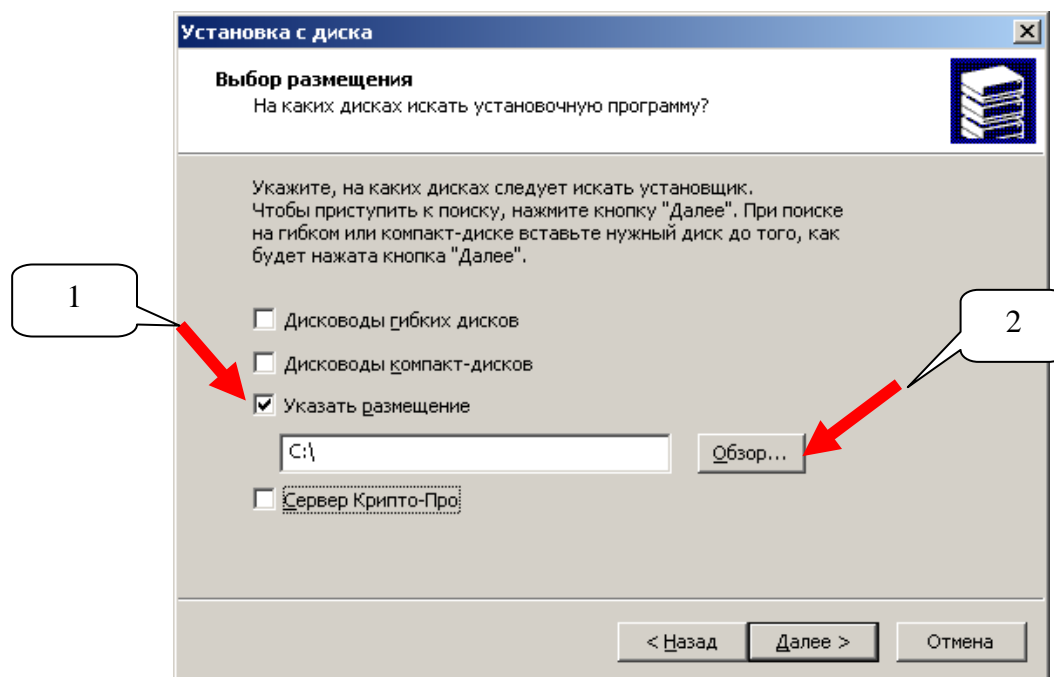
Установка с диска

Выбор размещения
На каких дисках искать установочную программу?

Укажите, на каких дисках следует искать установщик. Чтобы приступить к поиску, нажмите кнопку "Далее". При поиске на гибком или компакт-диске вставьте нужный диск до того, как будет нажата кнопка "Далее".

1

2

☐ Дисководы гибких дисков

☐ Дисководы компакт-дисков

☑ Указать размещение

C:\

Обзор...

☐ Сервер Крипто-Про

< Назад

Далее >

Отмена